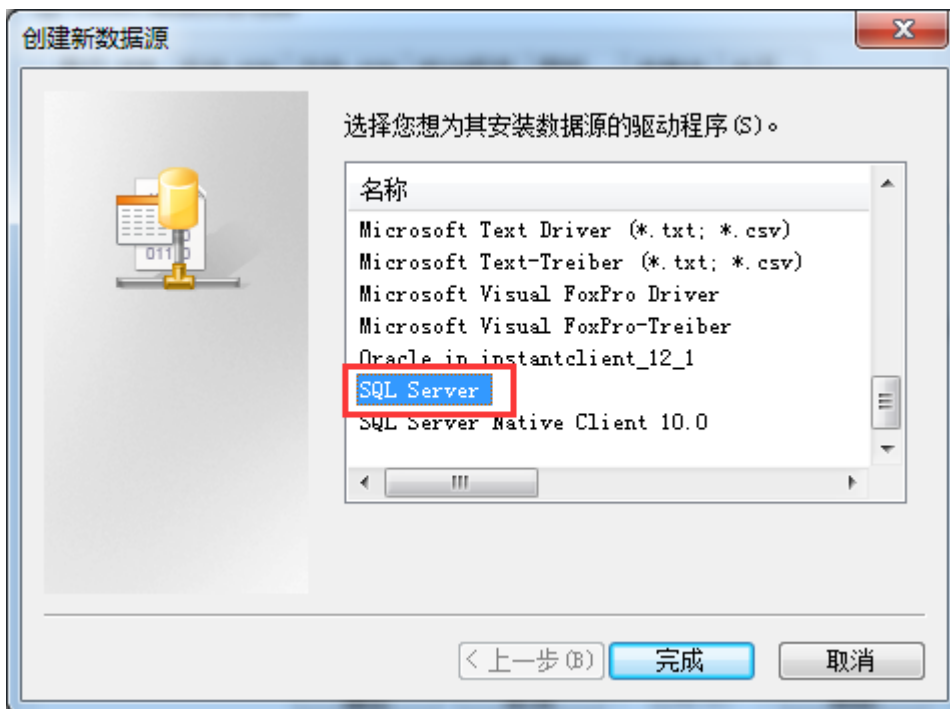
创建新数据源

选择您想为其安装数据源的驱动程序(S)。

名称

Microsoft Text Driver (*.txt; *.csv)
Microsoft Text-Treiber (*.txt; *.csv)
Microsoft Visual FoxPro Driver
Microsoft Visual FoxPro-Treiber
Oracle in instantclient_12_1
SQL Server
SQL Server Native Client 10.0

< 上一步(B)
完成
取消